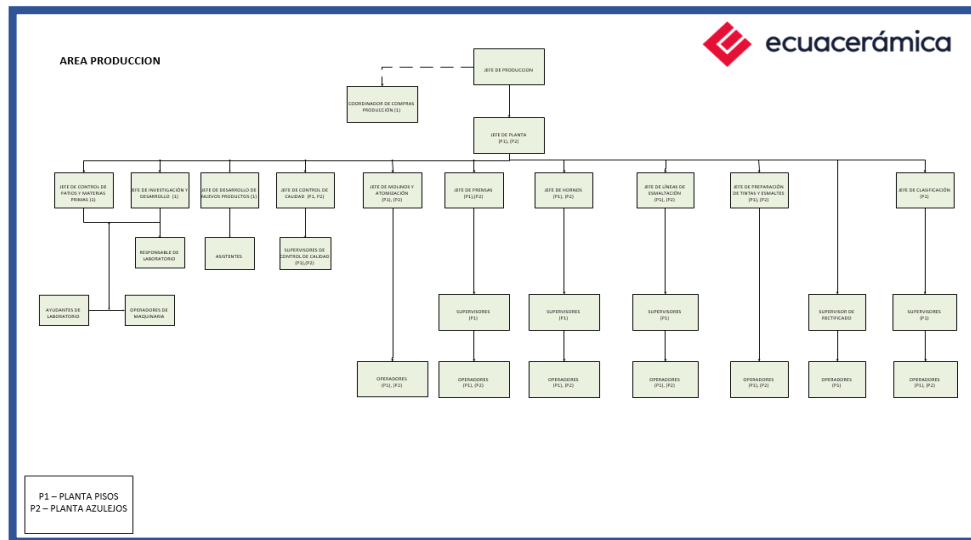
AREA PRODUCCION

ecuacerámica

JEFE DE PRODUCCION

COORDINADOR DE COMPRAS PRODUCCIÓN (1)

JEFE DE PLANTA (P1), (P2)

JEFE DE CONTROL DE PATIOS Y MATERIAS PRIMAS (1)

JEFE DE INVESTIGACIÓN Y DESARROLLO (1)

JEFE DE DESARROLLO DE NUEVOS PRODUCTOS (1)

JEFE DE CONTROL DE CALIDAD (P1, P2)

JEFE DE MOLINOS Y ATOMIZACIÓN (P1), (P2)

JEFE DE PRENSAS (P1)(P2)

JEFE DE HORNOS (P1), (P2)

JEFE DE LÍNEAS DE ESMALTACIÓN (P1), (P2)

JEFE DE PREPARACIÓN DE TINTAS Y ESMALTES (P1), (P2)

JEFE DE CLASIFICACIÓN (P1)

RESPONSABLE DE LABORATORIO

ASISTENTES

SUPERVISORES DE CONTROL DE CALIDAD (P1),(P2)

AYUDANTES DE LABORATORIO

OPERADORES DE MAQUINARIA

SUPERVISORES (P1)

SUPERVISORES (P1)

SUPERVISORES (P1)

SUPERVISOR DE RECTIFICADO

SUPERVISORES (P1)

OPERADORES (P1), (P2)

OPERADORES (P1), (P2)

OPERADORES (P1), (P2)

OPERADORES (P1), (P2)

OPERADORES (P1), (P2)

OPERADORES (P1)

OPERADORES (P1), (P2)

P1 – PLANTA PISOS
P2 – PLANTA AZULEJOS